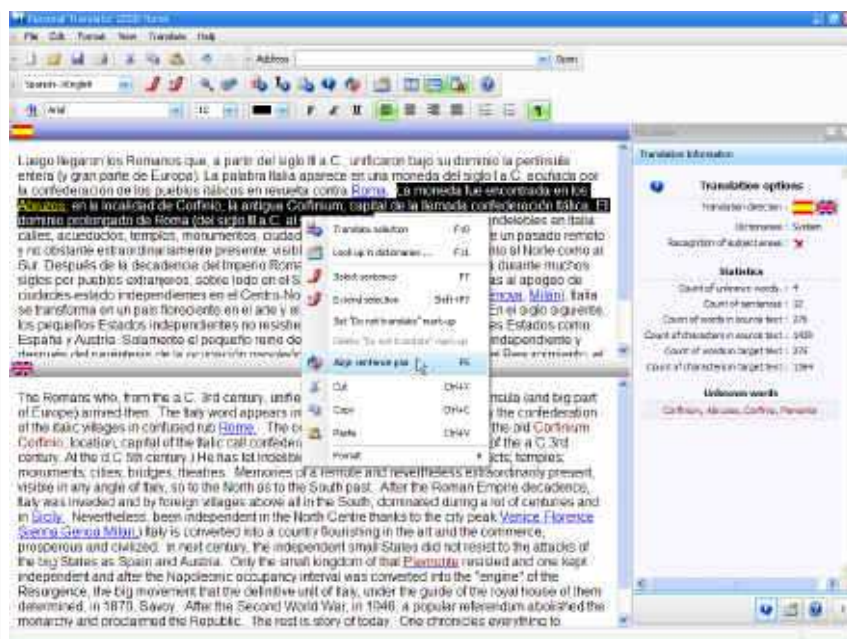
Personal Translator 2008 Home

File Edit Format View Translate Help

Address

Spanish - English

Arial 10

Luego llegaron los Romanos que, a partir del siglo III a.C., unificaron bajo su dominio la península entera (y gran parte de Europa). La palabra Italia aparece en una moneda del siglo I a.C. acuñada por la confederación de los pueblos itálicos en revuelta contra Roma. La moneda fue encontrada en los Abruzos, en la localidad de Corfinio, la antigua Corfinium, capital de la llamada confederación itálica. El dominio prolongado de Roma (del siglo III a.C. al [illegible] indelebles en Italia: calles, acueductos, templos, monumentos, ciudad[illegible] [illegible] e un pasado remoto y no obstante extraordinariamente presente, visibl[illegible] el Norte como al Sur. Después de la decadencia del Imperio Roma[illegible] durante muchos siglos por pueblos extranjeros, sobre todo en el S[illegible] as al apogeo de ciudades-estado independientes en el Centro-No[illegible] Génova, Milán), Italia se transforma en un país floreciente en el arte y e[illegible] En el siglo siguiente, los pequeños Estados independientes no resistie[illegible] Estados como España y Austria. Solamente el pequeño reino de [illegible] independiente y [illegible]

Translate selection F10
Look up in dictionaries ... F11
Select sentence F7
Extend selection Shift+F7
Set "Do not translate" mark-up
Delete "Do not translate" mark-up
Align sentence pair F6
Cut Ctrl+X
Copy Ctrl+C
Paste Ctrl+V
Format

The Romans who, from the a.C. 3rd century, unifie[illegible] nsula (and big part of Europe) arrived then. The Italy word appears in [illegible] the confederation of the italic villages in confused rub Rome. The co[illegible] the old Corfinium Corfinio, location, capital of the Italic call confeder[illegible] of the a.C 3rd century. At the d.C 5th century ) He has lot indelible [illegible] cts; temples; monuments; cities; bridges; theatres. Memories of a remote and nevertheless extraordinarily present, visible in any angle of Italy, so to the North as to the South past. After the Roman Empire decadence, Italy was invaded and by foreign villages above all in the South, dominated during a lot of centuries and in Sicily. Nevertheless, been independent in the North Centre thanks to the city peak Venice Florence Sienna Genoa Milan ) Italy is converted into a country flourishing in the art and the commerce, prosperous and civilized. In next century, the independent small States did not resist to the attacks of the big States as Spain and Austria. Only the small kingdom of that Piemonte resisted and one kept independent and after the Napoleonic occupancy interval was converted into the "engine" of the Resurgence, the big movement that the definitive unit of Italy, under the guide of the royal house of them determined, in 1870, Savoy. After the Second World War, in 1946, a popular referendum abolished the monarchy and proclaimed the Republic. The rest is story of today. One chronicles everything to

Translation Information

Translation options
Translation direction :
Dictionaries : System
Recognition of subject areas :

Statistics
Count of unknown words : 4
Count of sentences : 12
Count of words in source text : 375
Count of characters in source text : 2430
Count of words in target text : 376
Count of characters in target text : 2384

Unknown words
Corfinium, Abruzos, Corfinio, Piemonte